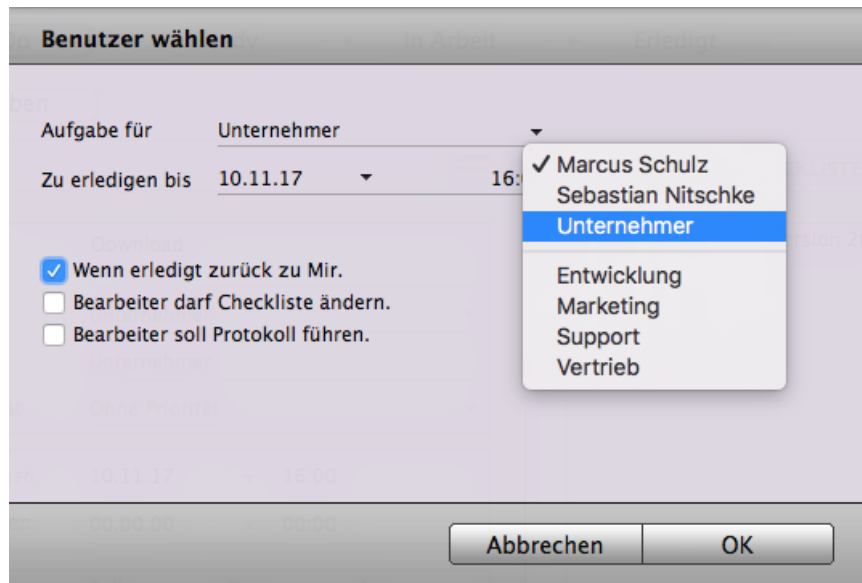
Benutzer wählen

Aufgabe für Unternehmer

Zu erledigen bis 10.11.17 16:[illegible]

✓ Marcus Schulz
Sebastian Nitschke
Unternehmer
Entwicklung
Marketing
Support
Vertrieb

Wenn erledigt zurück zu Mir.
Bearbeiter darf Checkliste ändern.
Bearbeiter soll Protokoll führen.

Abbrechen OK